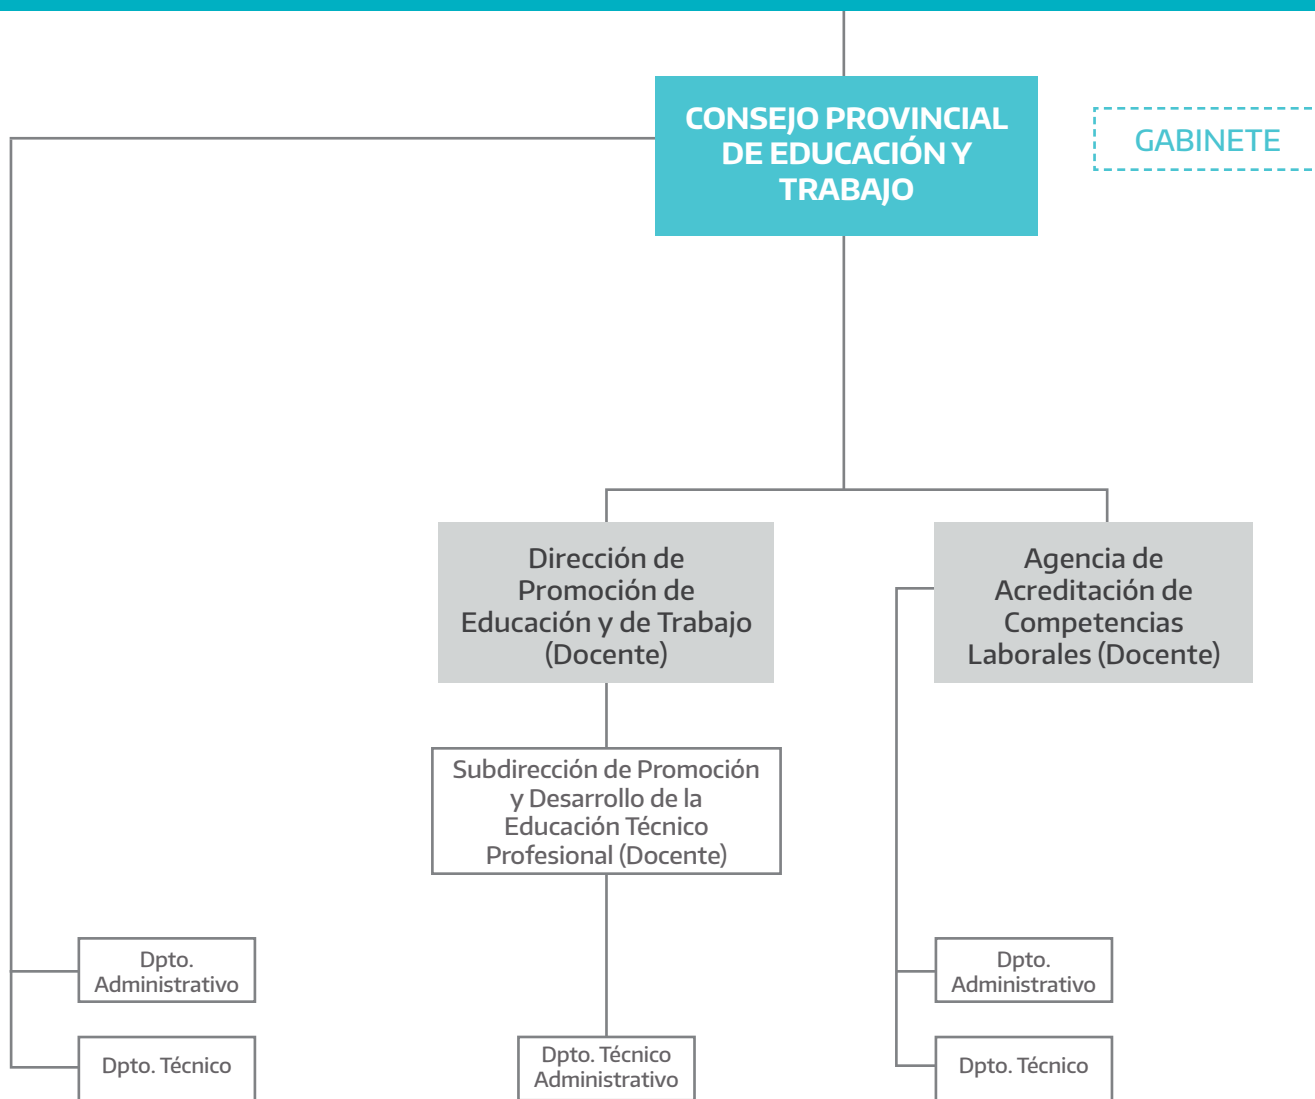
CONSEJO PROVINCIAL DE EDUCACIÓN Y TRABAJO

GABINETE

Dirección de Promoción de Educación y de Trabajo (Docente)

Agencia de Acreditación de Competencias Laborales (Docente)

Subdirección de Promoción y Desarrollo de la Educación Técnico Profesional (Docente)

Dpto. Administrativo

Dpto. Técnico

Dpto. Técnico Administrativo

Dpto. Administrativo

Dpto. Técnico